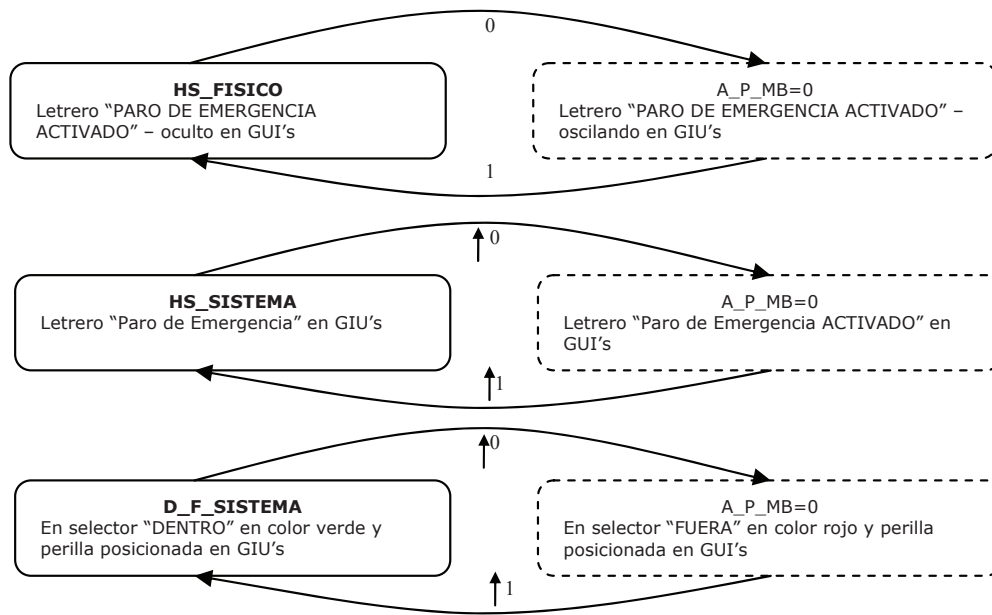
0

HS_FISICO
Letrero “PARO DE EMERGENCIA ACTIVADO” – oculto en GUI’s

A_P_MB=0
Letrero “PARO DE EMERGENCIA ACTIVADO” – oscilando en GUI’s

1

0

HS_SISTEMA
Letrero “Paro de Emergencia” en GIU’s

A_P_MB=0
Letrero “Paro de Emergencia ACTIVADO” en GUI’s

1

0

D_F_SISTEMA
En selector “DENTRO” en color verde y perilla posicionada en GIU’s

A_P_MB=0
En selector “FUERA” en color rojo y perilla posicionada en GUI’s

1